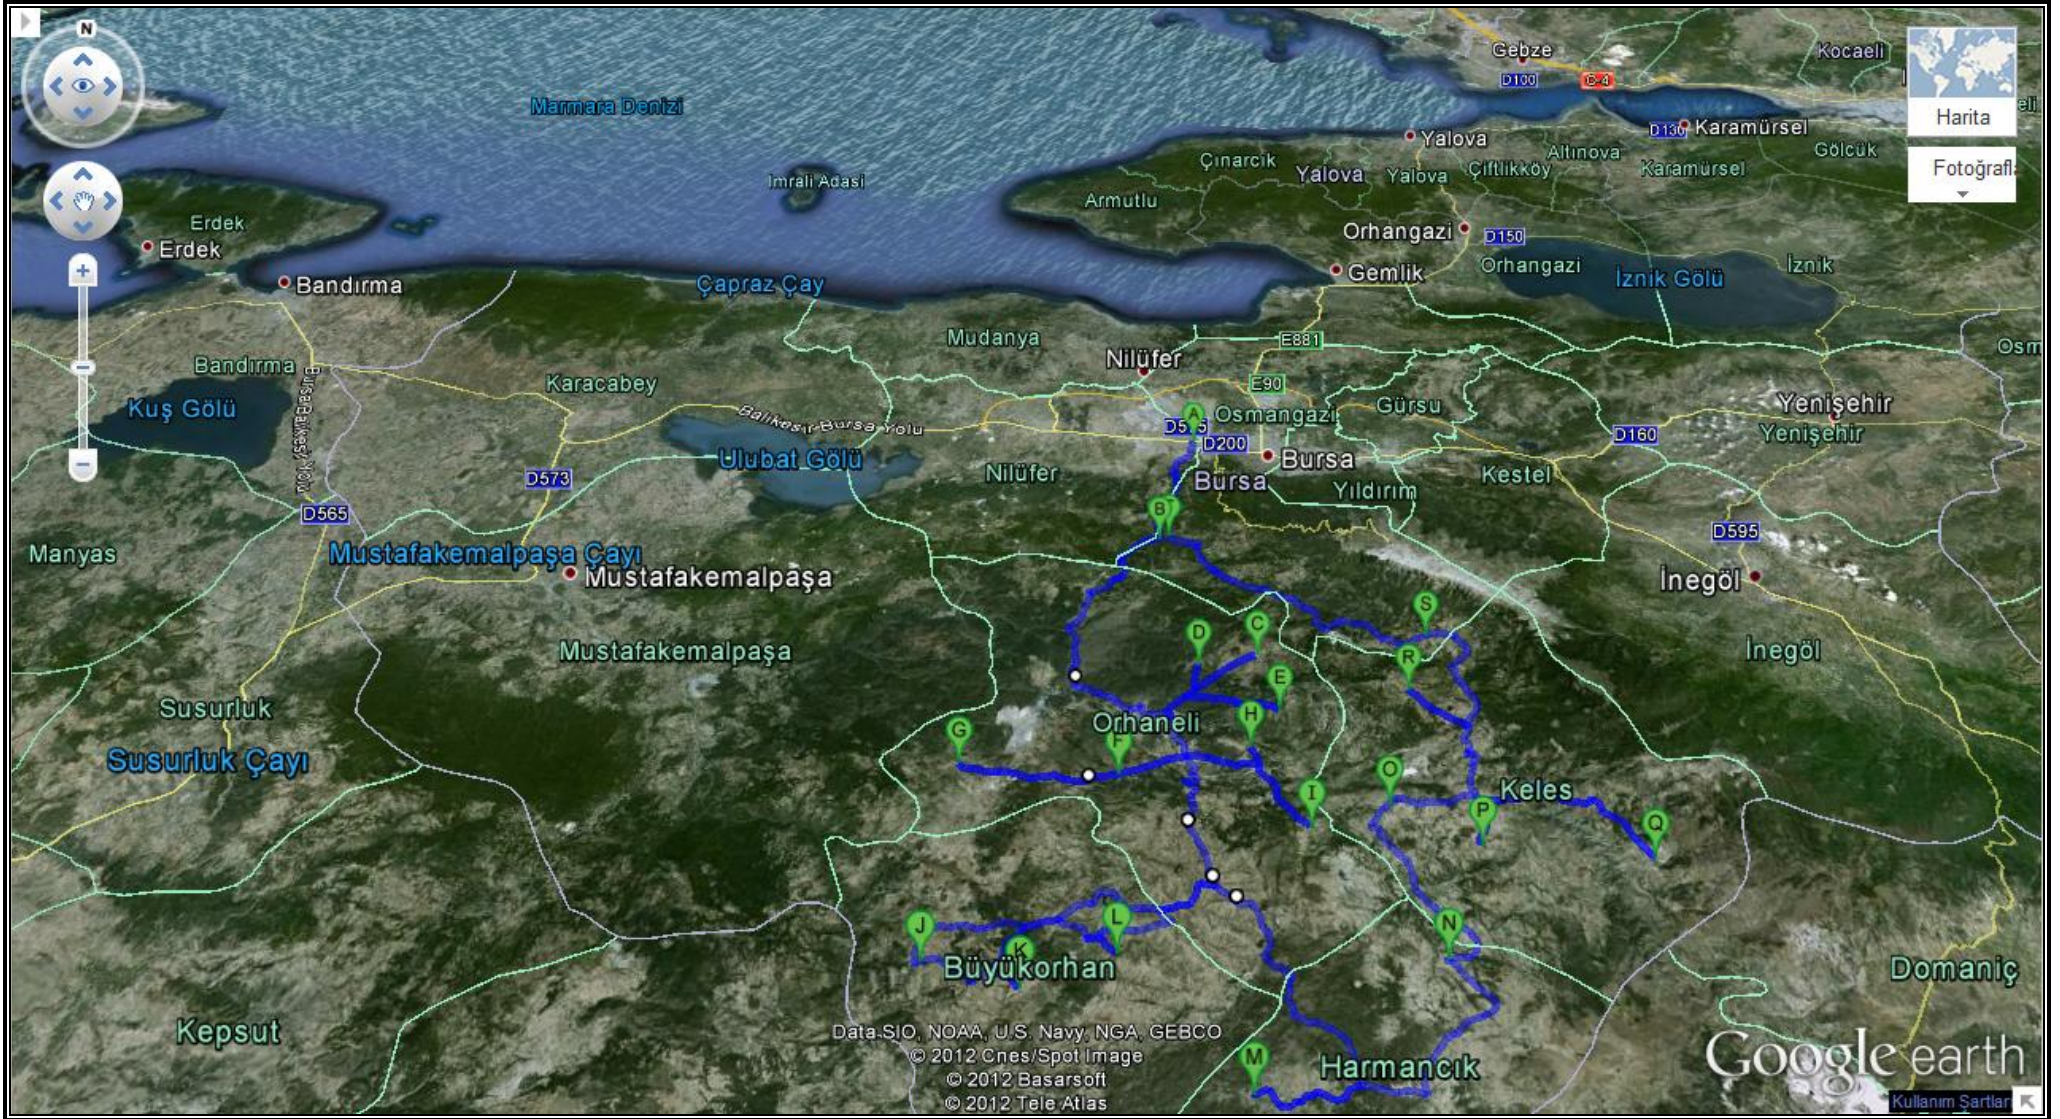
N

Marmara Denizi

Gebze
D100
O-4
Kocaeli

Harita

Fotoğrafl

Yalova
D130 Karamürsel
Altınova
Çınarcık
Yalova
Yalova
Çiftlikköy
Karamürsel
Gölcük

İmralı Adası

Erdek
Erdek

Armutlu

Orhangazi
D150
Orhangazi
İznik Gölü
İznik

Gemlik

Bandırma

Çapraz Çay

Mudanya

Osm

Bandırma
Bandırma-Balıkesir Yolu

Karacabey

Nilüfer

E881

E90

Kuş Gölü

Balıkesir-Bursa Yolu

A
Osmangazi
Gürsu
Yenişehir
D515
D200
Yenişehir
D160

Ulubat Gölü

D573

Nilüfer

Bursa
Bursa
Yıldırım
Kestel

D565

B

D595

Manyas

Mustafakemalpaşa Çayı
Mustafakemalpaşa

İnegöl

S

C

D

R

Mustafakemalpaşa

İnegöl

E

Susurluk

Orhaneli

H

G

F

Susurluk Çayı

O

Keles

I

P

Q

N

J

L

K

Büyükorhan

Domaniç

Data SIO, NOAA, U.S. Navy, NGA, GEBCO
© 2012 Cnes/Spot Image
© 2012 Basarsoft
© 2012 Tele Atlas

Kepsut

M

Harmancık

Google earth

Kullanım Şartları